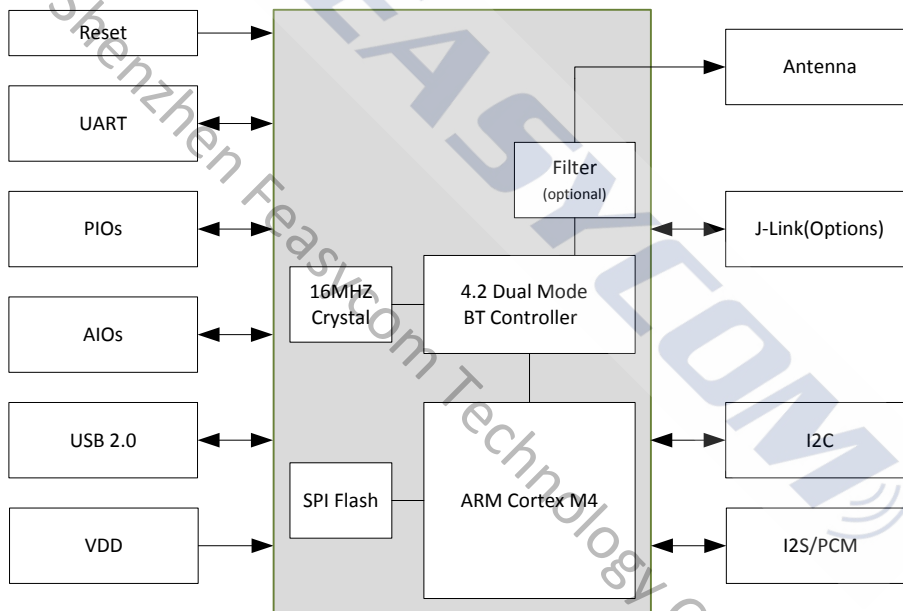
Reset

UART

PIOs

AIOs

USB 2.0

VDD

Antenna

Filter
(optional)

J-Link(Options)

16MHZ
Crystal

4.2 Dual Mode
BT Controller

I2C

SPI Flash

ARM Cortex M4

I2S/PCM

Shenzhen Feasycom Technology Co

FEASYCOM